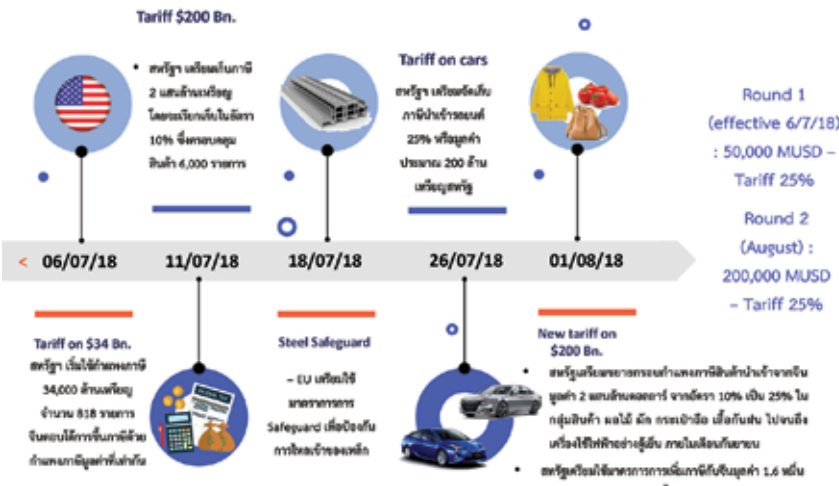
Tariff $200 Bn.

• สหรัฐฯ เตรียมเก็บภาษี 2 แสนล้านเหรียญ โดยจะเรียกเก็บในอัตรา 10% ซึ่งครอบคลุมสินค้า 6,000 รายการ

Tariff on cars

สหรัฐฯ เตรียมจัดเก็บภาษีนำเข้ารถยนต์ 25% หรือมูลค่าประมาณ 200 ล้านเหรียญสหรัฐ

Round 1 (effective 6/7/18) : 50,000 MUSD – Tariff 25%

Round 2 (August) : 200,000 MUSD – Tariff 25%

< 06/07/18 11/07/18 18/07/18 26/07/18 01/08/18

Tariff on $34 Bn.

สหรัฐฯ เริ่มใช้กำแพงภาษี 34,000 ล้านเหรียญ จำนวน 818 รายการ จีนตอบโต้การขึ้นภาษีด้วยกำแพงภาษีมูลค่าที่เท่ากัน

Steel Safeguard

– EU เตรียมใช้มาตรการการ Safeguard เพื่อป้องกันการไหลเข้าของเหล็ก

New tariff on $200 Bn.

• สหรัฐเตรียมขยายการกำแพงภาษีสินค้านำเข้าจากจีนมูลค่า 2 แสนล้านดอลลาร์ จากอัตรา 10% เป็น 25% ในกลุ่มสินค้า ผลไม้ ผัก กระเป๋าถือ เฟอร์นิเจอร์ ไปจนถึงเครื่องใช้ไฟฟ้าต่างๆอื่น ภายในเดือนกันยายน

• สหรัฐเตรียมใช้มาตรการการเพิ่มภาษีกับจีนมูลค่า 1.6 หมื่น